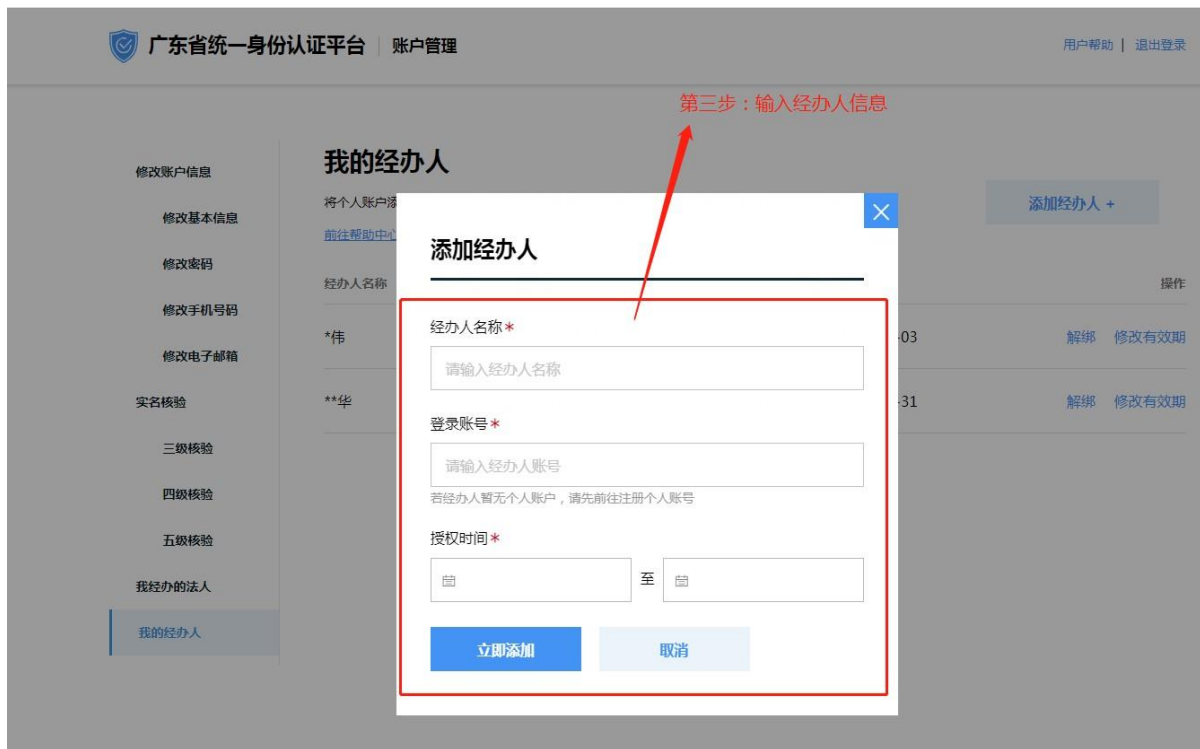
广东省统一身份认证平台 | 账户管理

用户帮助 | 退出登录

第三步：输入经办人信息

修改账户信息
修改基本信息
修改密码
修改手机号码
修改电子邮箱
实名核验
三级核验
四级核验
五级核验
我经办的法人
我的经办人

我的经办人

将个人账户添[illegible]

前往帮助中心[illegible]

添加经办人 +

经办人名称

操作

*伟

-03

解绑 修改有效期

**华

-31

解绑 修改有效期

添加经办人

经办人名称*

请输入经办人名称

登录账号*

请输入经办人账号

若经办人暂无个人账户，请先前往注册个人账号

授权时间*

至

立即添加

取消